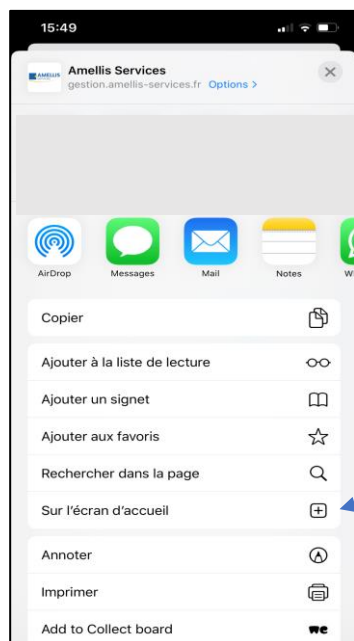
15:49

AMELLIS

Amellis Services
gestion.amellis-services.fr Options >

AirDrop
Messages
Mail
Notes
W

Copier

Ajouter à la liste de lecture

Ajouter un signet

Ajouter aux favoris

Rechercher dans la page

Sur l'écran d'accueil

Annoter

Imprimer

Add to Collect board